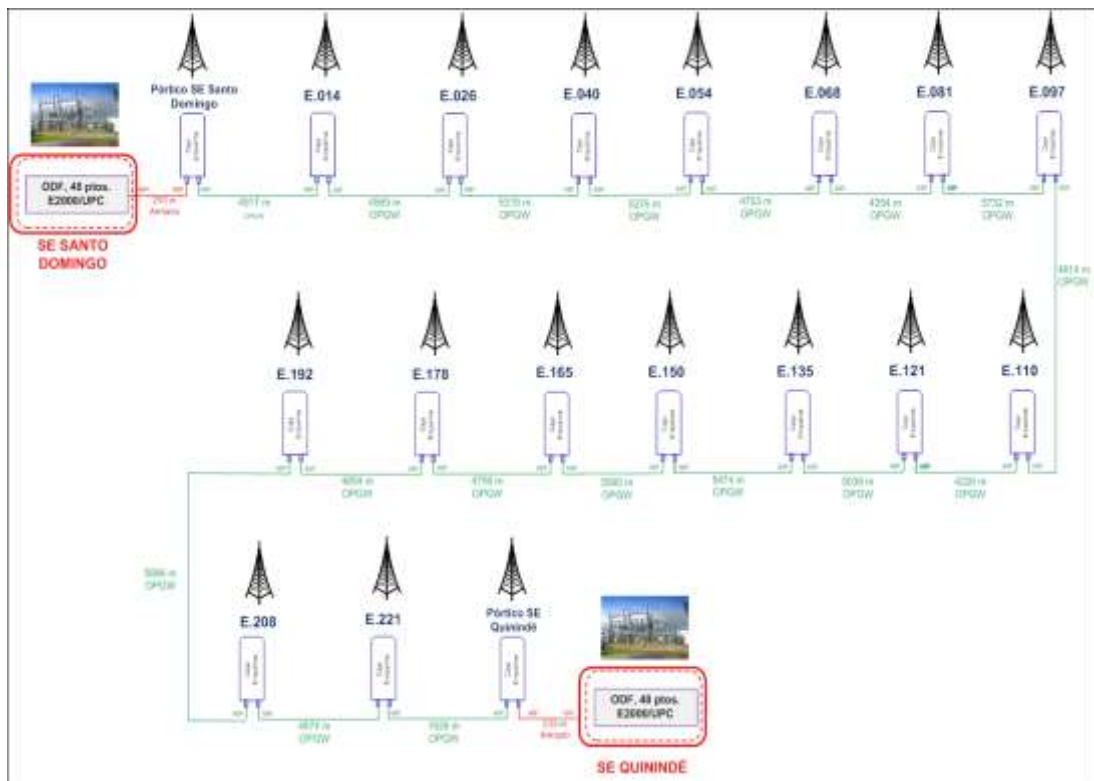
Pórtico SE Santo Domingo

E.014

E.026

E.040

E.054

E.068

E.081

E.097

ODF, 48 ptos. E2000/UPC

SE SANTO DOMINGO

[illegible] m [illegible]

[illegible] m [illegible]

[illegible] m OPGW

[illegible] m OPGW

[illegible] m OPGW

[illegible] m OPGW

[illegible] m OPGW

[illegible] m OPGW

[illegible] m OPGW

E.192

E.178

E.165

E.150

E.135

E.121

E.110

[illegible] m OPGW

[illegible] m OPGW

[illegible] m OPGW

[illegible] m OPGW

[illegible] m OPGW

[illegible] m OPGW

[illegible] m OPGW

E.208

E.221

Pórtico SE Quinindé

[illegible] m OPGW

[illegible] m OPGW

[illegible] m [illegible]

ODF, 48 ptos. E2000/UPC

SE QUININDÉ